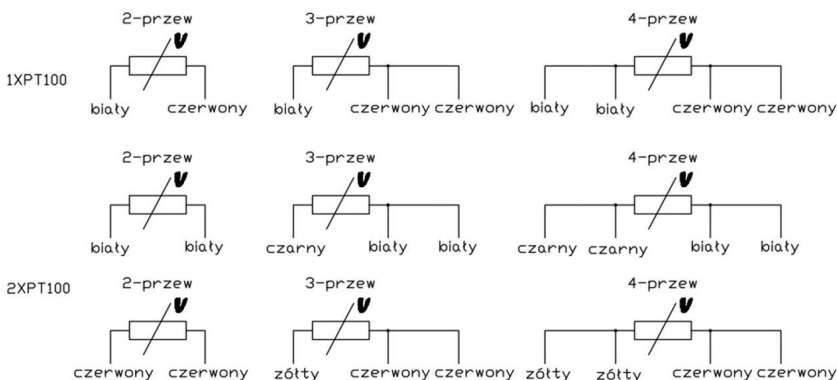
2-przew
3-przew
4-przew

1XPT100

biały czerwony
biały czerwony czerwony
biały biały czerwony czerwony

2-przew
3-przew
4-przew

biały biały
czarny biały biały
czarny czarny biały biały

2XPT100

2-przew
3-przew
4-przew

czerwony czerwony
żółty czerwony czerwony
żółty żółty czerwony czerwony